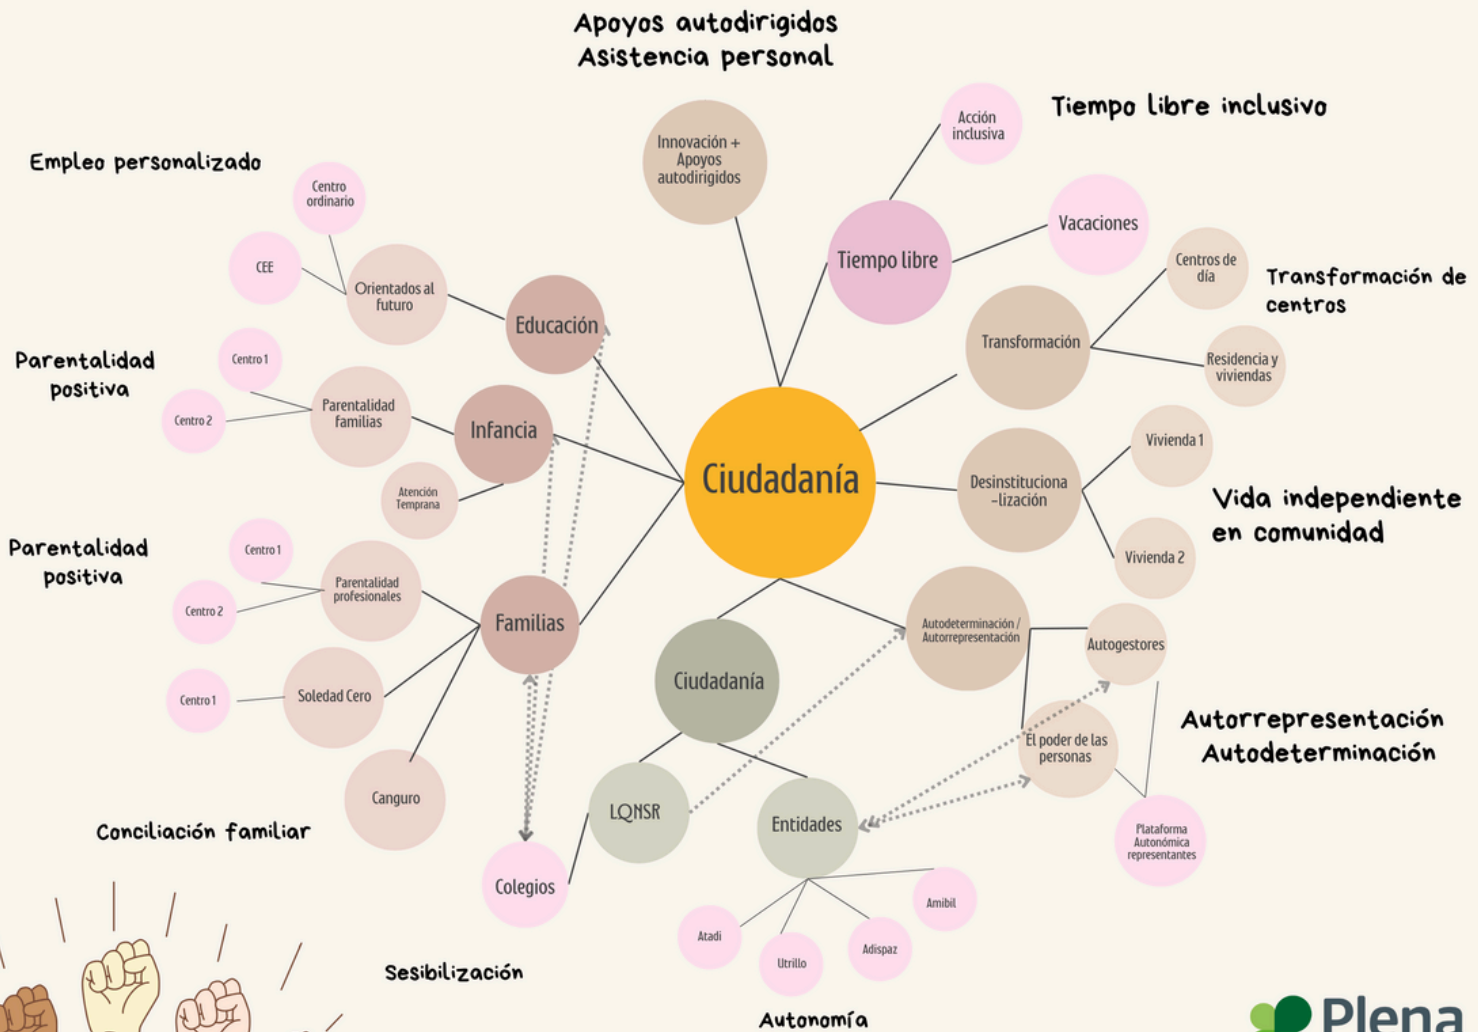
Apoyos autodirigidos
Asistencia personal

Tiempo libre inclusivo

Empleo personalizado

Innovación + Apoyos autodirigidos

Acción inclusiva

Tiempo libre

Vacaciones

Centro ordinario

CEE

Orientados al futuro

Educación

Centros de día

Transformación de centros

Transformación

Residencia y viviendas

Parentalidad positiva

Centro 1

Centro 2

Parentalidad familias

Infancia

Ciudadanía

Vivienda 1

Atención Temprana

Desinstitucionalización

Vida independiente en comunidad

Vivienda 2

Parentalidad positiva

Centro 1

Centro 2

Parentalidad profesionales

Familias

Autodeterminación / Autorrepresentación

Autogestores

Ciudadanía

Centro 1

Soledad Cero

Autorrepresentación
Autodeterminación

El poder de las personas

LQNSR

Canguro

Entidades

Plataforma Autonómica representantes

Conciliación familiar

Colegios

Amibil

Atadi

Adispaz

Utrillo

Sesibilización

Autonomía

Plena